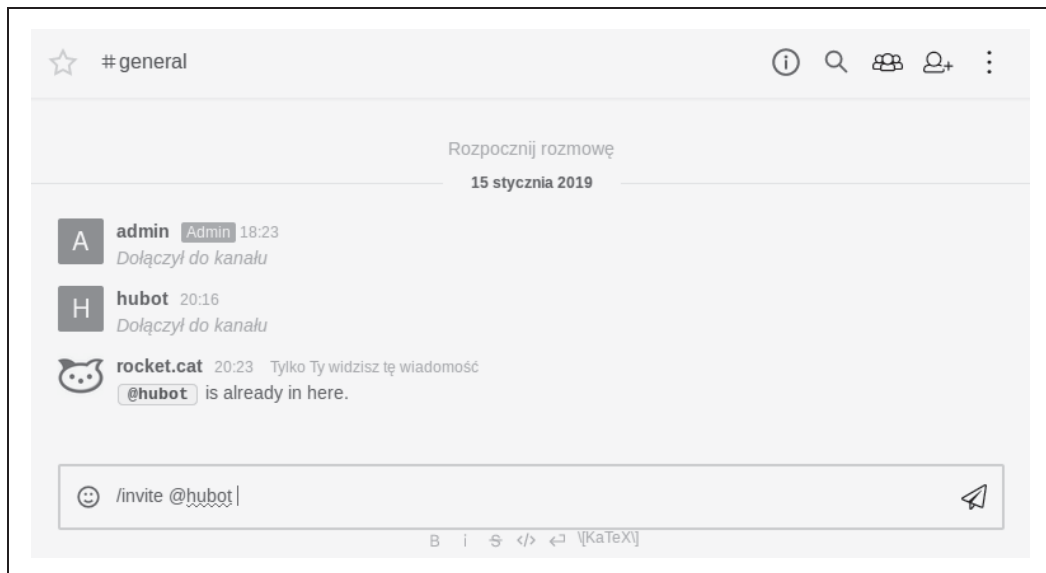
#general

Rozpocznij rozmowę

15 stycznia 2019

A admin Admin 18:23
Dołączył do kanału

H hubot 20:16
Dołączył do kanału

rocket.cat 20:23 Tylko Ty widzisz tę wiadomość
@hubot is already in here.

/invite @hubot

B i S </> \[KaTeX\]